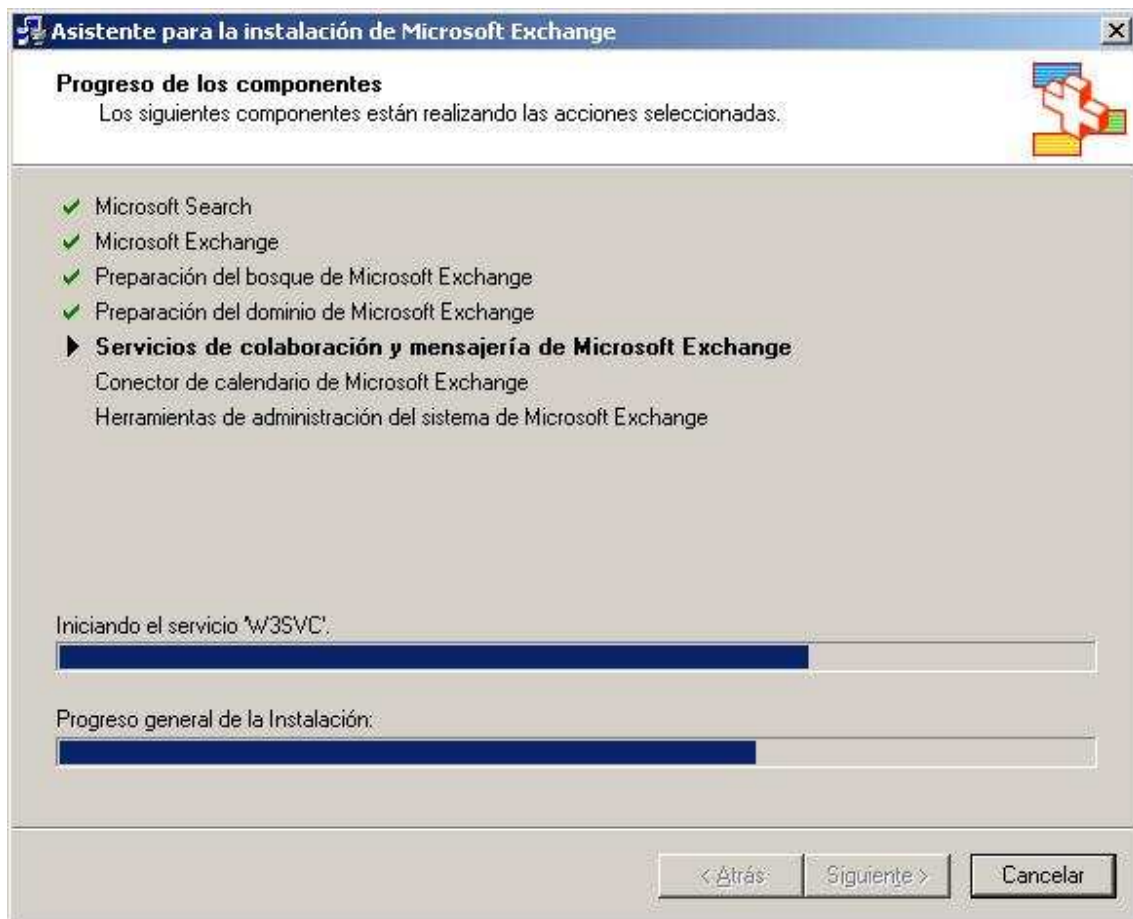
Asistente para la instalación de Microsoft Exchange

Progreso de los componentes
Los siguientes componentes están realizando las acciones seleccionadas.

Microsoft Search
Microsoft Exchange
Preparación del bosque de Microsoft Exchange
Preparación del dominio de Microsoft Exchange
Servicios de colaboración y mensajería de Microsoft Exchange
Conector de calendario de Microsoft Exchange
Herramientas de administración del sistema de Microsoft Exchange

Iniciando el servicio 'W3SVC'.

Progreso general de la Instalación:

< Atrás
Siguiente >
Cancelar